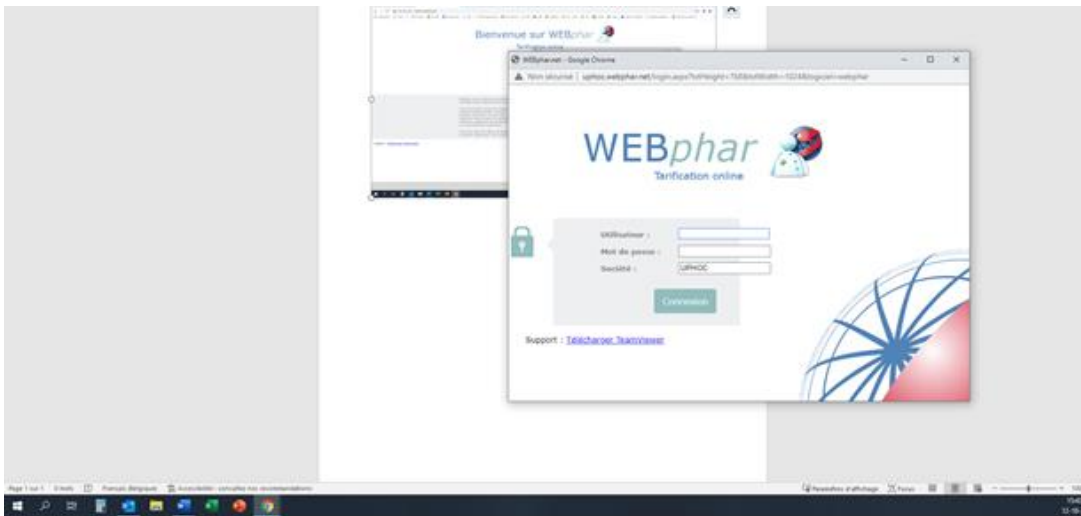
Bienvenue sur WEBphar

WEBphar.net - Google Chrome

Non sécurisé | uphoc.webphar.net/login.aspx?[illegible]

WEBphar
Tarification online

Utilisateur :
Mot de passe :
Société : UPHOC

Connexion

Support : Télécharger Teamviewer

Page 1 sur 1 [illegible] Français (Belgique) Accessibilité : consultez nos recommandations

Paramètres d'affichage Focus